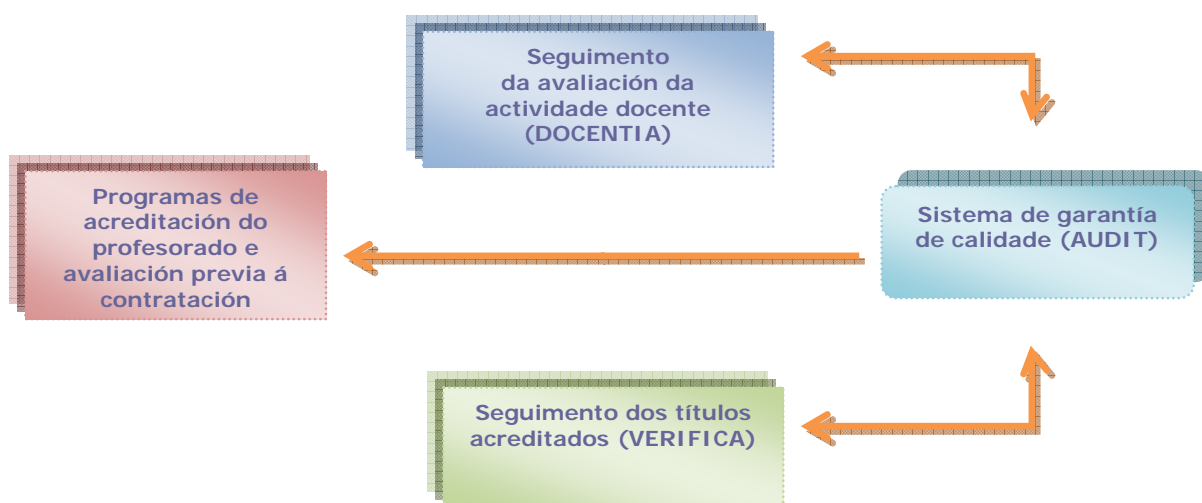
Seguimento da avaliación da actividade docente (DOCENTIA)

Programas de acreditación do profesorado e avaliación previa á contratación

Sistema de garantía de calidade (AUDIT)

Seguimento dos títulos acreditados (VERIFICA)